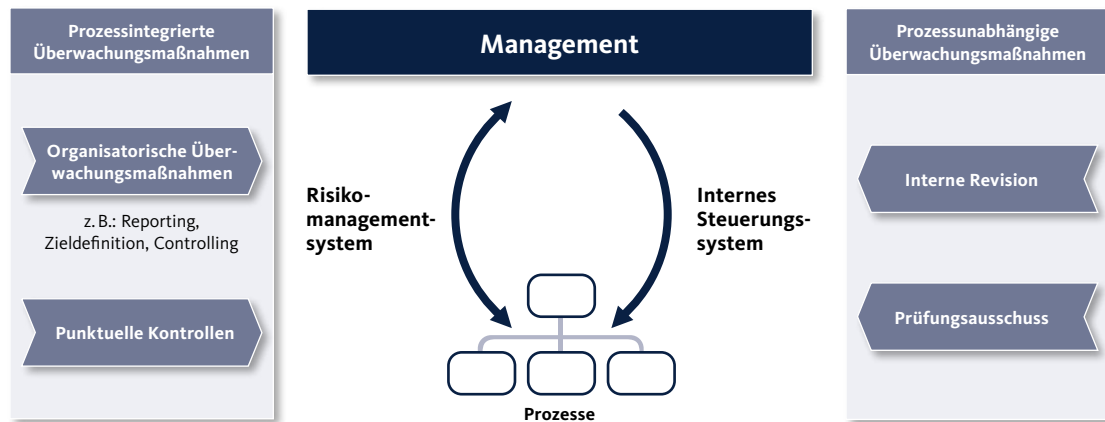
Prozessintegrierte Überwachungsmaßnahmen

Organisatorische Überwachungsmaßnahmen

z. B.: Reporting, Zieldefinition, Controlling

Punktuelle Kontrollen

Management

Risikomanagementsystem

Internes Steuerungssystem

Prozesse

Prozessunabhängige Überwachungsmaßnahmen

Interne Revision

Prüfungsausschuss